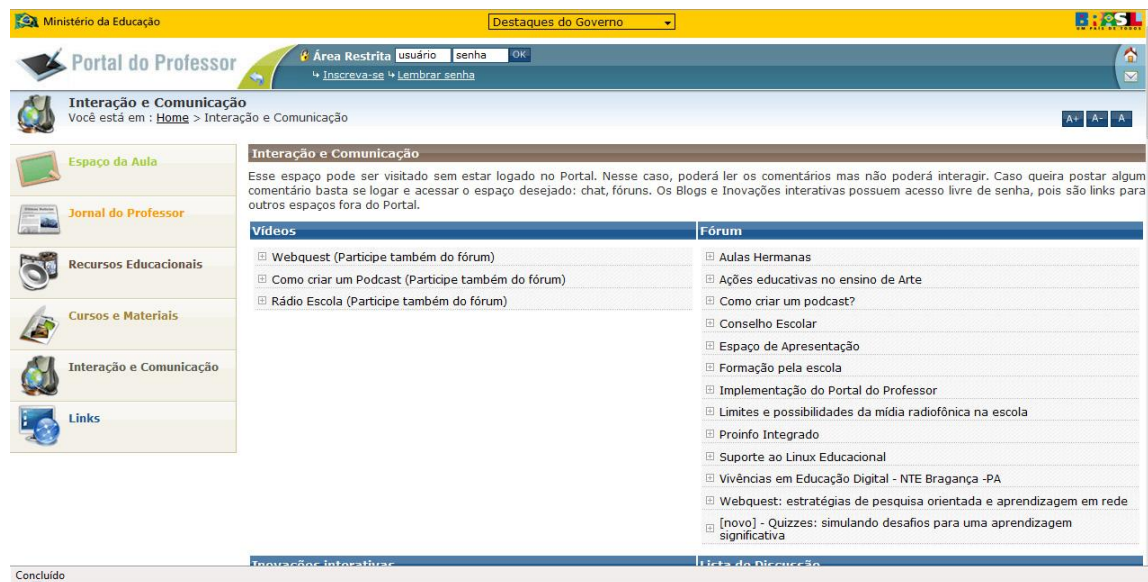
Ministério da Educação

Destaques do Governo

BRASIL
UM PAÍS DE TODOS

Portal do Professor

Área Restrita usuário senha OK

Inscreva-se Lembrar senha

Interação e Comunicação
Você está em : Home > Interação e Comunicação

A+ A- A

Espaço da Aula

Jornal do Professor

Recursos Educacionais

Cursos e Materiais

Interação e Comunicação

Links

Interação e Comunicação

Esse espaço pode ser visitado sem estar logado no Portal. Nesse caso, poderá ler os comentários mas não poderá interagir. Caso queira postar algum comentário basta se logar e acessar o espaço desejado: chat, fóruns. Os Blogs e Inovações interativas possuem acesso livre de senha, pois são links para outros espaços fora do Portal.

Vídeos

Webquest (Participe também do fórum)
Como criar um Podcast (Participe também do fórum)
Rádio Escola (Participe também do fórum)

Fórum

Aulas Hermanas
Ações educativas no ensino de Arte
Como criar um podcast?
Conselho Escolar
Espaço de Apresentação
Formação pela escola
Implementação do Portal do Professor
Limites e possibilidades da mídia radiofônica na escola
Proinfo Integrado
Suporte ao Linux Educacional
Vivências em Educação Digital - NTE Bragança -PA
Webquest: estratégias de pesquisa orientada e aprendizagem em rede
[novo] - Quizzes: simulando desafios para uma aprendizagem significativa

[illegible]

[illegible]

Concluído